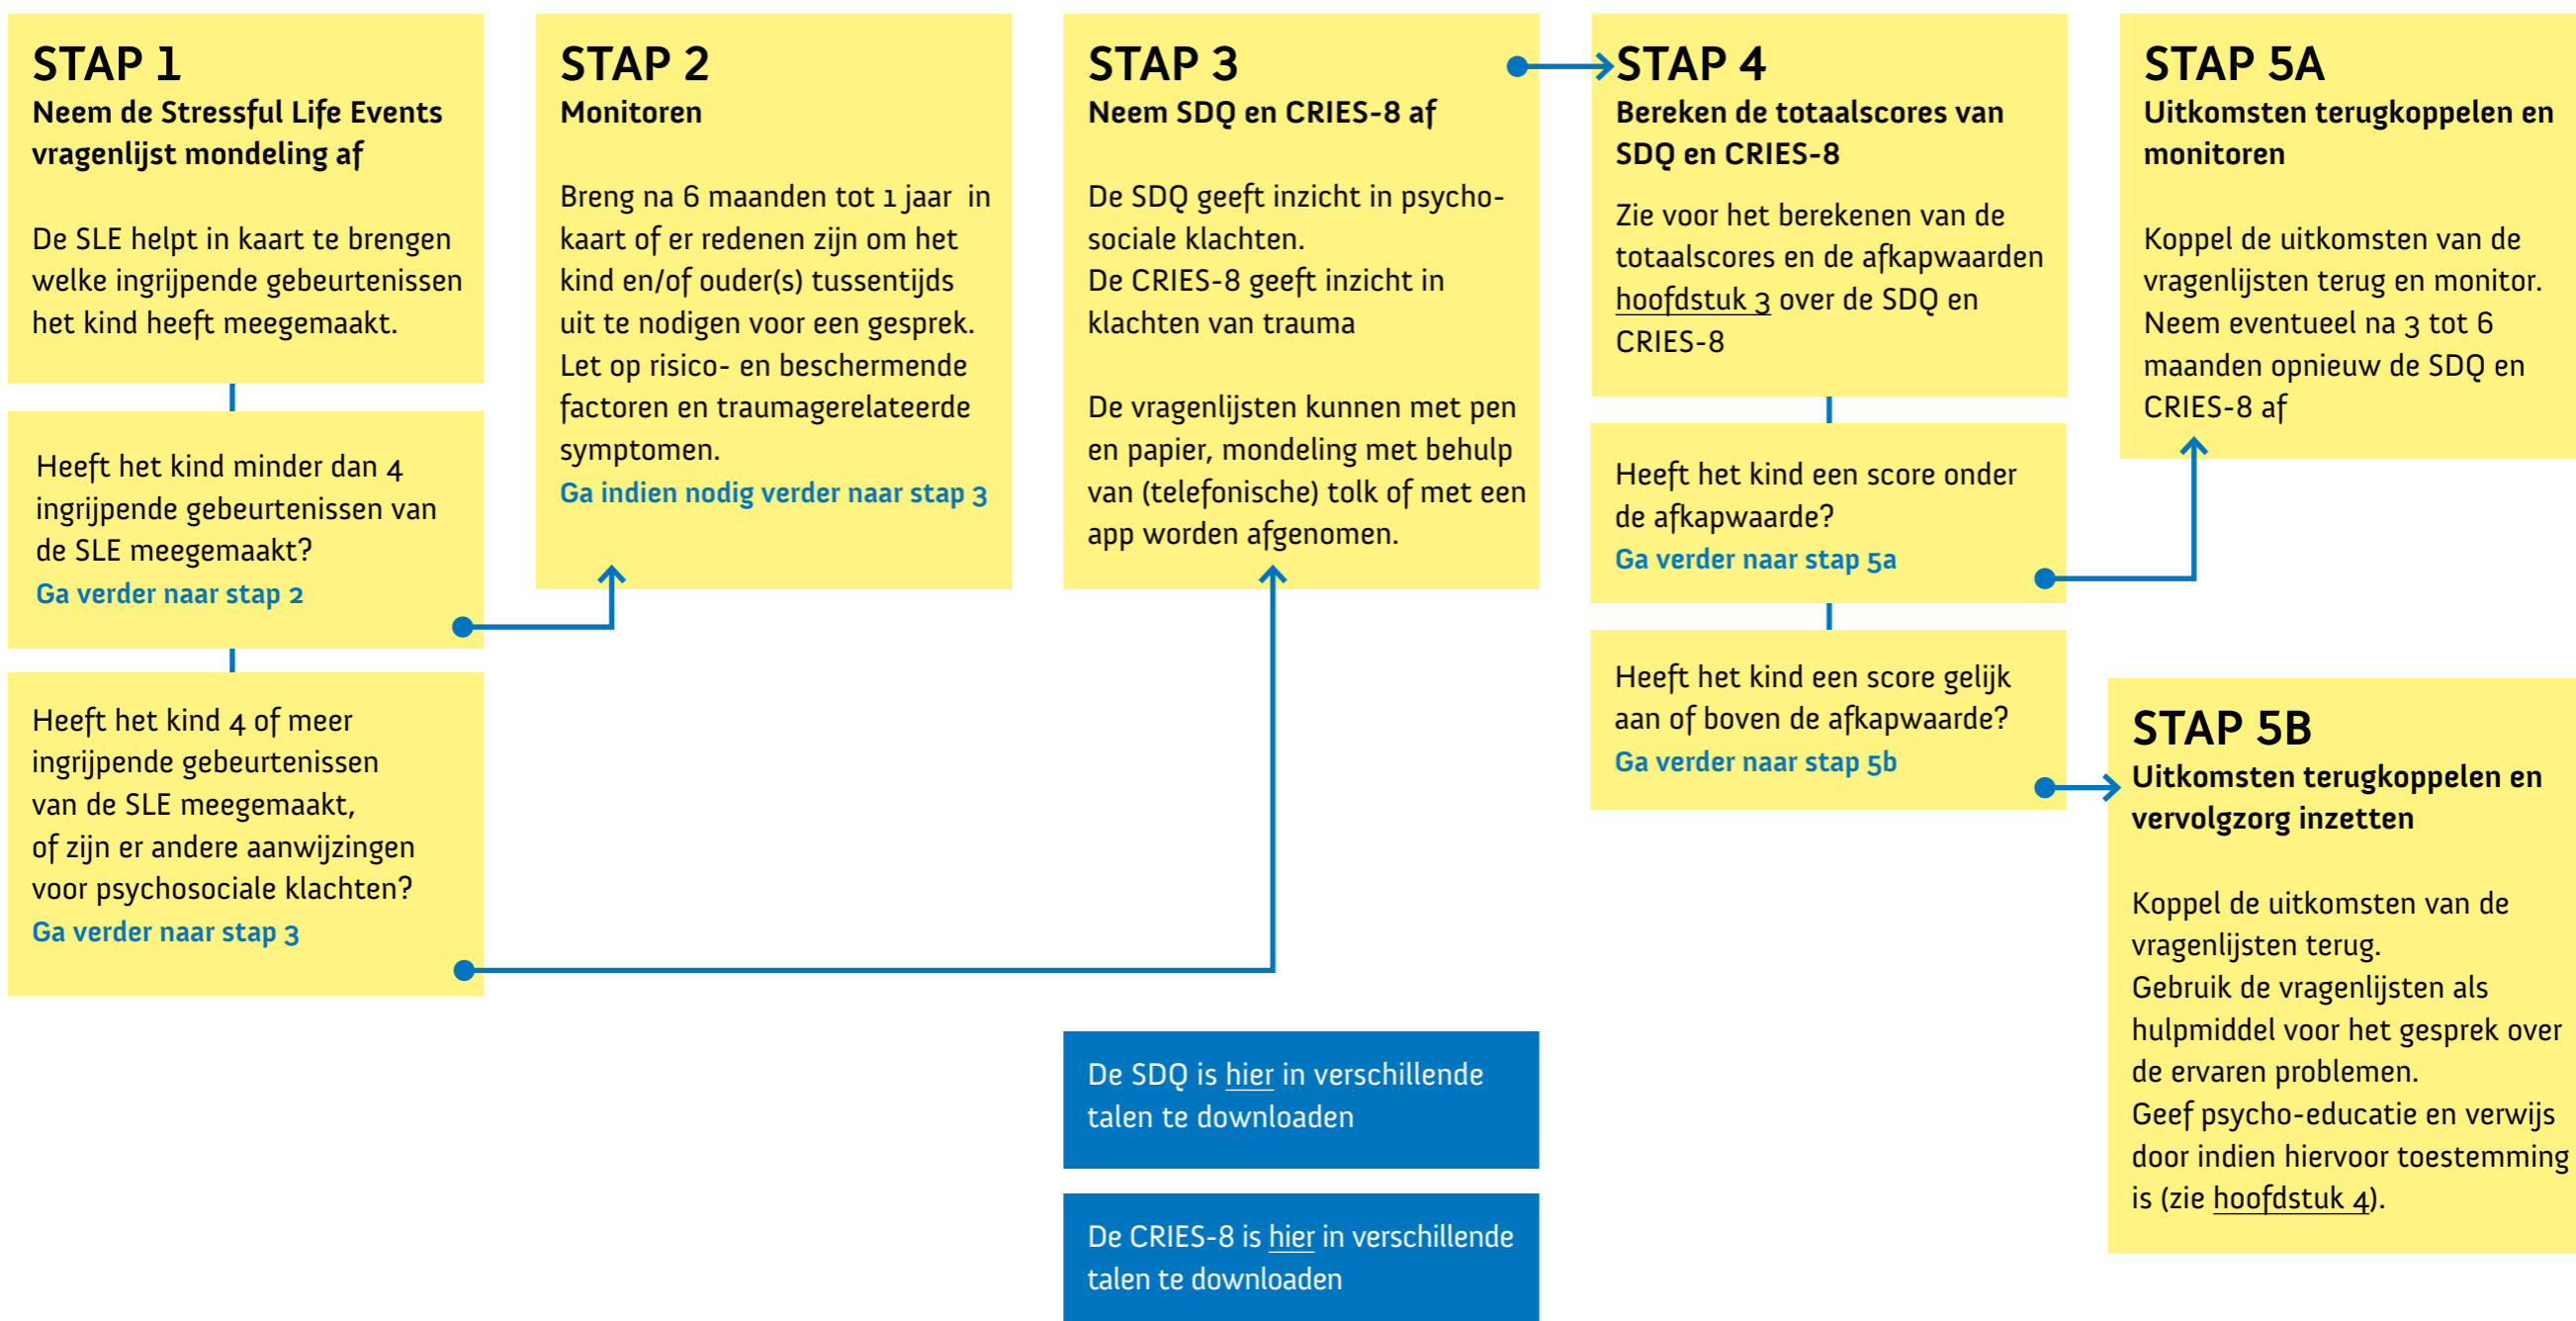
STAP 1
Neem de Stressful Life Events vragenlijst mondeling af

De SLE helpt in kaart te brengen welke ingrijpende gebeurtenissen het kind heeft meegemaakt.

Heeft het kind minder dan 4 ingrijpende gebeurtenissen van de SLE meegemaakt?
Ga verder naar stap 2

Heeft het kind 4 of meer ingrijpende gebeurtenissen van de SLE meegemaakt, of zijn er andere aanwijzingen voor psychosociale klachten?
Ga verder naar stap 3

STAP 2
Monitoren

Breng na 6 maanden tot 1 jaar in kaart of er redenen zijn om het kind en/of ouder(s) tussentijds uit te nodigen voor een gesprek. Let op risico- en beschermende factoren en traumagerelateerde symptomen.
Ga indien nodig verder naar stap 3

STAP 3
Neem SDQ en CRIES-8 af

De SDQ geeft inzicht in psychosociale klachten.
De CRIES-8 geeft inzicht in klachten van trauma

De vragenlijsten kunnen met pen en papier, mondeling met behulp van (telefonische) tolk of met een app worden afgenomen.

De SDQ is hier in verschillende talen te downloaden

De CRIES-8 is hier in verschillende talen te downloaden

STAP 4
Bereken de totaalscores van SDQ en CRIES-8

Zie voor het berekenen van de totaalscores en de afkapwaarden hoofdstuk 3 over de SDQ en CRIES-8

Heeft het kind een score onder de afkapwaarde?
Ga verder naar stap 5a

Heeft het kind een score gelijk aan of boven de afkapwaarde?
Ga verder naar stap 5b

STAP 5A
Uitkomsten terugkoppelen en monitoren

Koppel de uitkomsten van de vragenlijsten terug en monitor. Neem eventueel na 3 tot 6 maanden opnieuw de SDQ en CRIES-8 af

STAP 5B
Uitkomsten terugkoppelen en vervolgzorg inzetten

Koppel de uitkomsten van de vragenlijsten terug.
Gebruik de vragenlijsten als hulpmiddel voor het gesprek over de ervaren problemen.
Geef psycho-educatie en verwijs door indien hiervoor toestemming is (zie hoofdstuk 4).